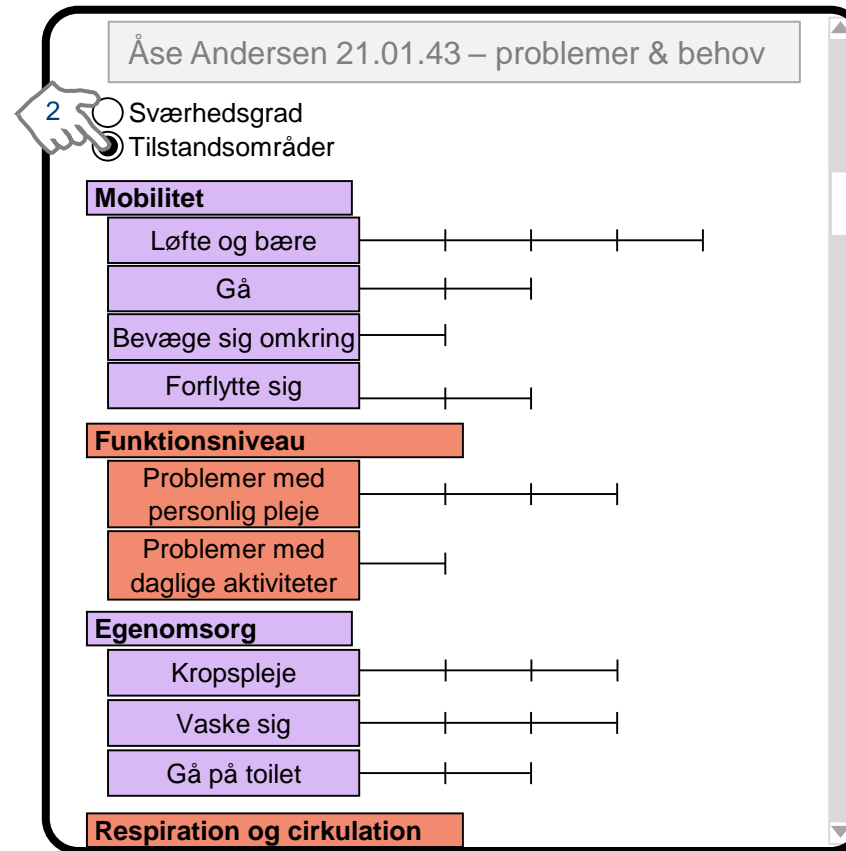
Åse Andersen 21.01.43 – problemer & behov

2

Sværhedsgrad

Tilstandsområder

Mobilitet

Løfte og bære

Gå

Bevæge sig omkring

Forflytte sig

Funktionsniveau

Problemer med personlig pleje

Problemer med daglige aktiviteter

Egenomsorg

Kropspleje

Vaske sig

Gå på toilet

Respiration og cirkulation